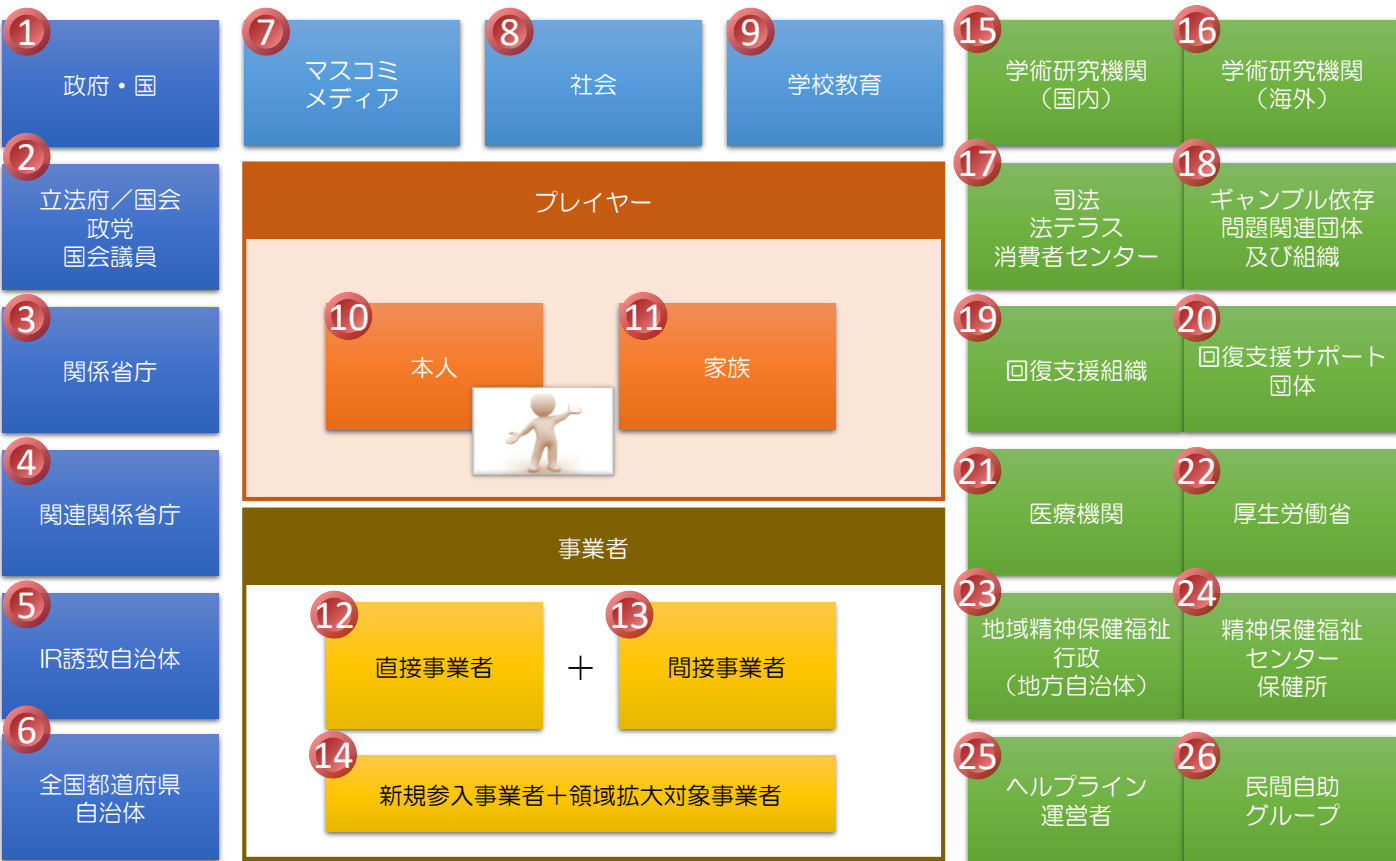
1
政府・国

2
立法府／国会
政党
国会議員

3
関係省庁

4
関連関係省庁

5
IR誘致自治体

6
全国都道府県
自治体

7
マスコミ
メディア

8
社会

9
学校教育

プレイヤー

10
本人

11
家族

事業者

12
直接事業者

＋

13
間接事業者

14
新規参入事業者＋領域拡大対象事業者

15
学術研究機関
（国内）

16
学術研究機関
（海外）

17
司法
法テラス
消費者センター

18
ギャンブル依存
問題関連団体
及び組織

19
回復支援組織

20
回復支援サポート
団体

21
医療機関

22
厚生労働省

23
地域精神保健福祉
行政
（地方自治体）

24
精神保健福祉
センター
保健所

25
ヘルプライン
運営者

26
民間自助
グループ